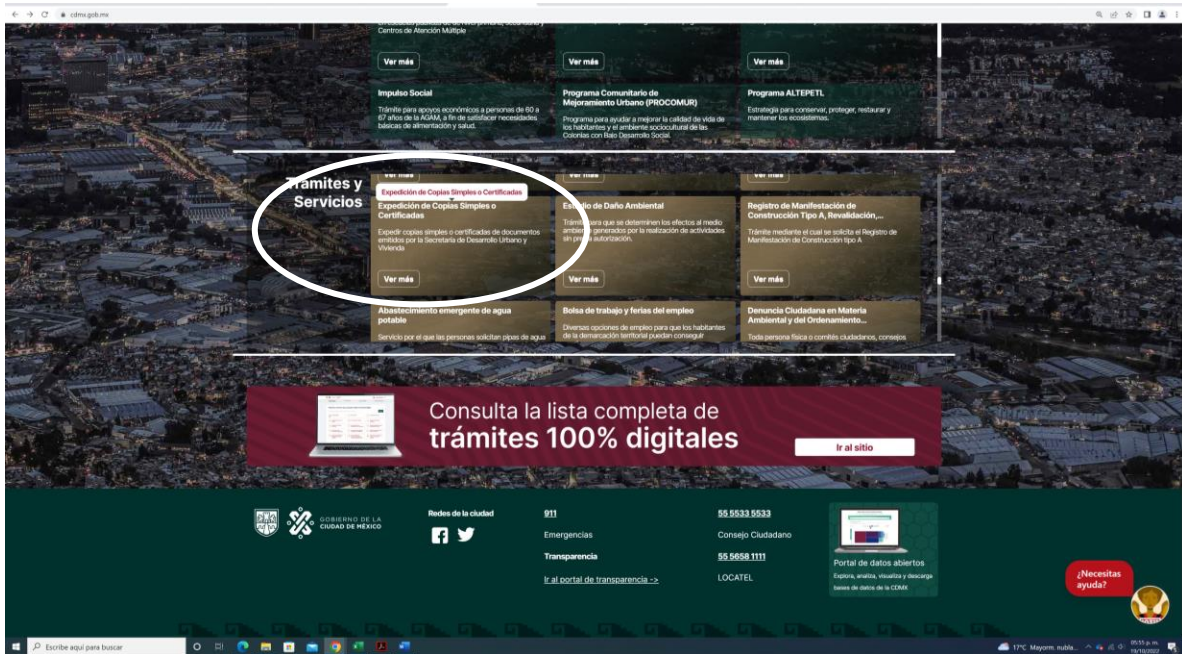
cdmx.gob.mx

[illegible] Centros de Atención Múltiple

Ver más

Ver más

Ver más

Impulso Social

Trámite para apoyos económicos a personas de 60 a 67 años de la AGAM, a fin de satisfacer necesidades básicas de alimentación y salud.

Programa Comunitario de Mejoramiento Urbano (PROCOMUR)

Programa para ayudar a mejorar la calidad de vida de los habitantes y el ambiente sociocultural de las Colonias con Bajo Desarrollo Social.

Programa ALTEPETL

Estrategia para conservar, proteger, restaurar y mantener los ecosistemas.

Trámites y Servicios

Expedición de Copias Simples o Certificadas

Expedición de Copias Simples o Certificadas

Expedir copias simples o certificados de documentos emitidos por la Secretaría de Desarrollo Urbano y Vivienda

Ver más

Estudio de Daño Ambiental

Trámite para que se determinen los efectos al medio ambiente generados por la realización de actividades sin previa autorización.

Ver más

Registro de Manifestación de Construcción Tipo A, Revalidación,...

Trámite mediante el cual se solicita el Registro de Manifestación de Construcción tipo A

Ver más

Abastecimiento emergente de agua potable

Servicio por el que las personas solicitan pipas de agua

Bolsa de trabajo y ferias del empleo

Diversas opciones de empleo para que los habitantes de la demarcación territorial puedan conseguir

Denuncia Ciudadana en Materia Ambiental y del Ordenamiento...

Toda persona física o comités ciudadanos, consejos

Consulta la lista completa de trámites 100% digitales

Ir al sitio

GOBIERNO DE LA CIUDAD DE MÉXICO

Redes de la ciudad

911

Emergencias

Transparencia

Ir al portal de transparencia ->

55 5533 5533

Consejo Ciudadano

55 5658 1111

LOCATEL

Portal de datos abiertos

Explora, analiza, visualiza y descarga bases de datos de la CDMX

¿Necesitas ayuda?

Escribe aquí para buscar

17°C Mayorm. nubla...

05:15 p. m.
19/10/2022